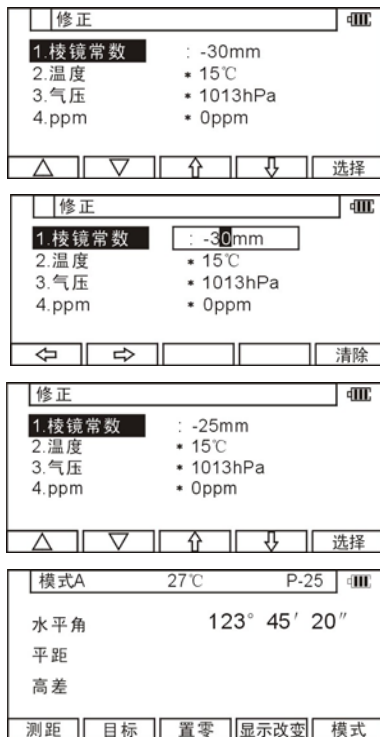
修正

1.棱镜常数 : -30mm
2.温度 * 15℃
3.气压 * 1013hPa
4.ppm * 0ppm

△ ▽ ⇧ ⇩ 选择

修正

1.棱镜常数 : -30mm
2.温度 * 15℃
3.气压 * 1013hPa
4.ppm * 0ppm

⇦ ⇨ 清除

修正

1.棱镜常数 : -25mm
2.温度 * 15℃
3.气压 * 1013hPa
4.ppm * 0ppm

△ ▽ ⇧ ⇩ 选择

模式A 27℃ P-25

水平角 123° 45′ 20″
平距
高差

测距 目标 置零 显示改变 模式